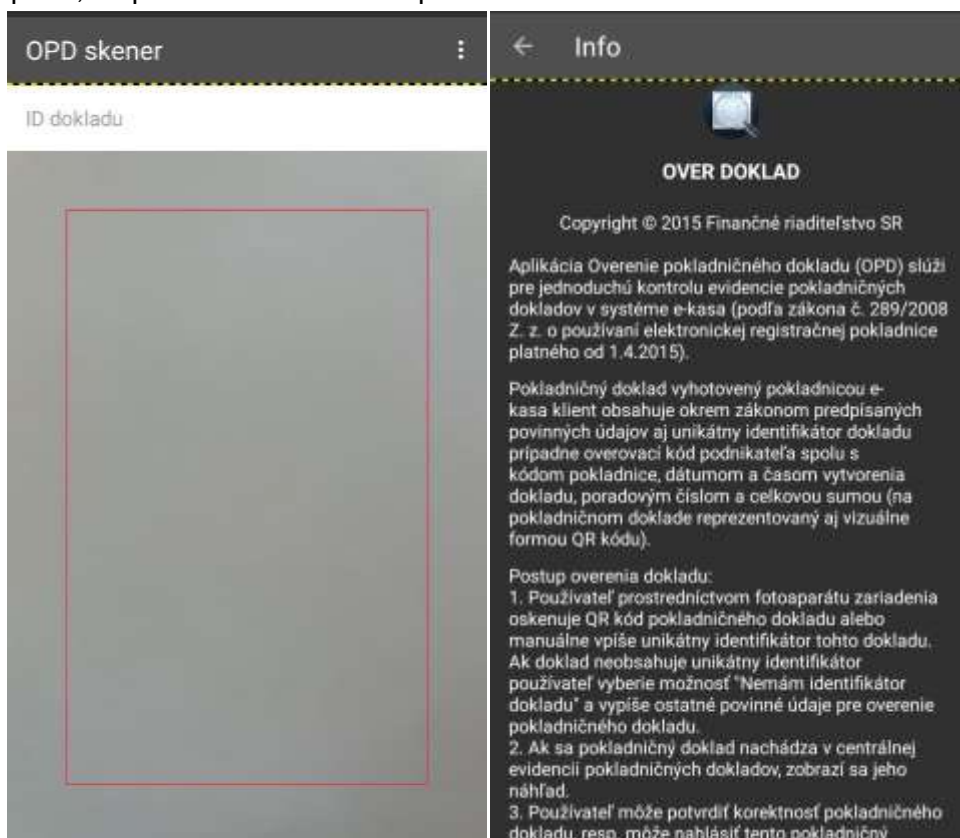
OPD skener

ID dokladu

Info

OVER DOKLAD

Copyright © 2015 Finančné riaditeľstvo SR

Aplikácia Overenie pokladničného dokladu (OPD) slúži pre jednoduchú kontrolu evidencie pokladničných dokladov v systéme e-kasa (podľa zákona č. 289/2008 Z. z. o používaní elektronickej registračnej pokladnice platného od 1.4.2015).

Pokladničný doklad vyhotovený pokladnicou e-kasa klient obsahuje okrem zákonom predpísaných povinných údajov aj unikátny identifikátor dokladu prípadne overovací kód podnikateľa spolu s kódom pokladnice, dátumom a časom vytvorenia dokladu, poradovým číslom a celkovou sumou (na pokladničnom doklade reprezentovaný aj vizuálne formou QR kódu).

Postup overenia dokladu:
1. Používateľ prostredníctvom fotoaparátu zariadenia oskenuje QR kód pokladničného dokladu alebo manuálne vpíše unikátny identifikátor tohto dokladu. Ak doklad neobsahuje unikátny identifikátor používateľ vyberie možnosť "Nemám identifikátor dokladu" a vypíše ostatné povinné údaje pre overenie pokladničného dokladu.
2. Ak sa pokladničný doklad nachádza v centrálnej evidencii pokladničných dokladov, zobrazí sa jeho náhľad.
3. Používateľ môže potvrdiť korektnosť pokladničného dokladu, resp. môže nahlásiť tento pokladničný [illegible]